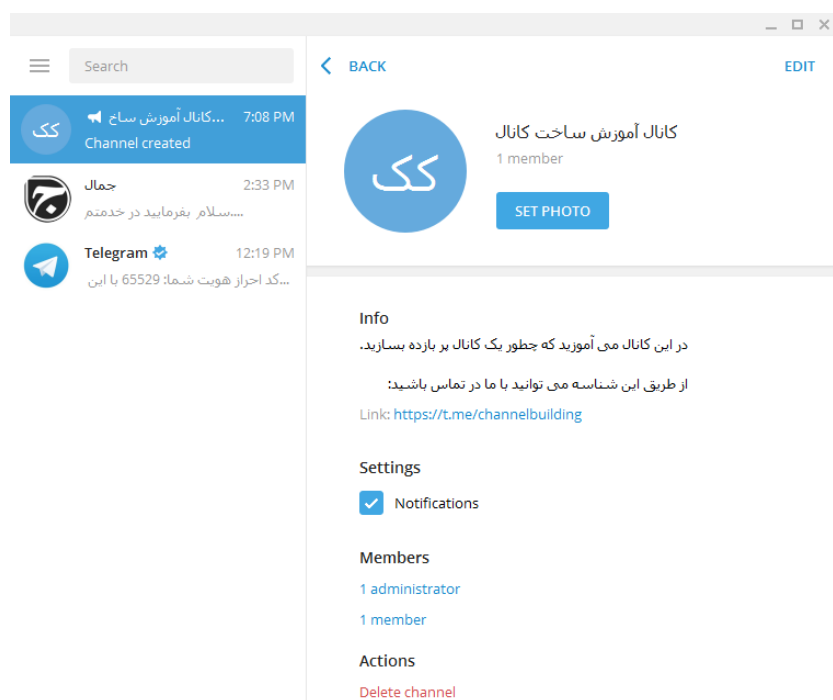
Search

کک
کانال آموزش ساخ... 7:08 PM
Channel created

جمال 2:33 PM
سلام بفرمایید در خدمتم....

Telegram 12:19 PM
کد احراز هویت شما: 65529 با این...

BACK
EDIT

کک
کانال آموزش ساخت کانال
1 member
SET PHOTO

Info
در این کانال می آموزید که چطور یک کانال پر بازده بسازید.

از طریق این شناسه می توانید با ما در تماس باشید:
Link: https://t.me/channelbuilding

Settings
Notifications

Members
1 administrator
1 member

Actions
Delete channel